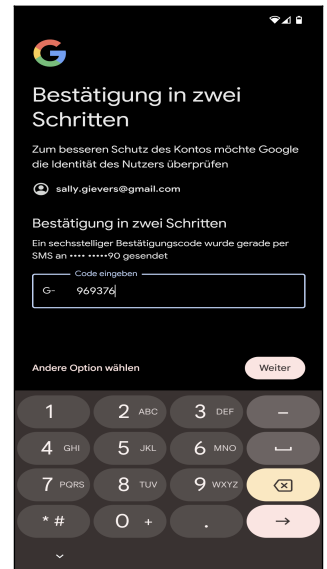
G

Bestätigung in zwei Schritten

Zum besseren Schutz des Kontos möchte Google die Identität des Nutzers überprüfen

sally.gievers@gmail.com

Bestätigung in zwei Schritten

Ein sechsstelliger Bestätigungscode wurde gerade per SMS an •••• ••••••90 gesendet

Code eingeben

G- 969376

Andere Option wählen

Weiter

1
2 ABC
3 DEF
–
4 GHI
5 JKL
6 MNO
7 PQRS
8 TUV
9 WXYZ
* #
0 +
.
→